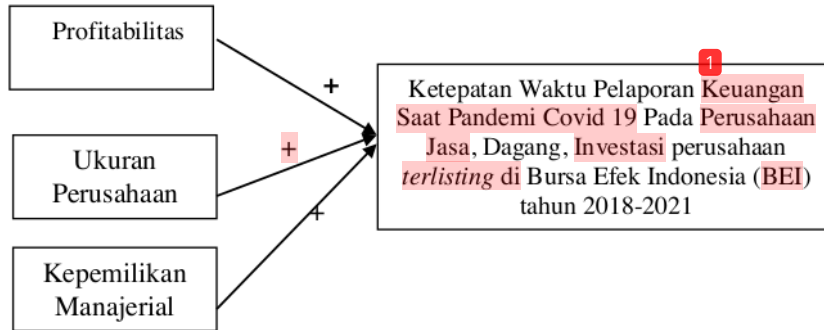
Profitabilitas

Ukuran Perusahaan

Kepemilikan Manajerial

+

+

+

1

Ketepatan Waktu Pelaporan Keuangan Saat Pandemi Covid 19 Pada Perusahaan Jasa, Dagang, Investasi perusahaan *terlisting* di Bursa Efek Indonesia (BEI) tahun 2018-2021